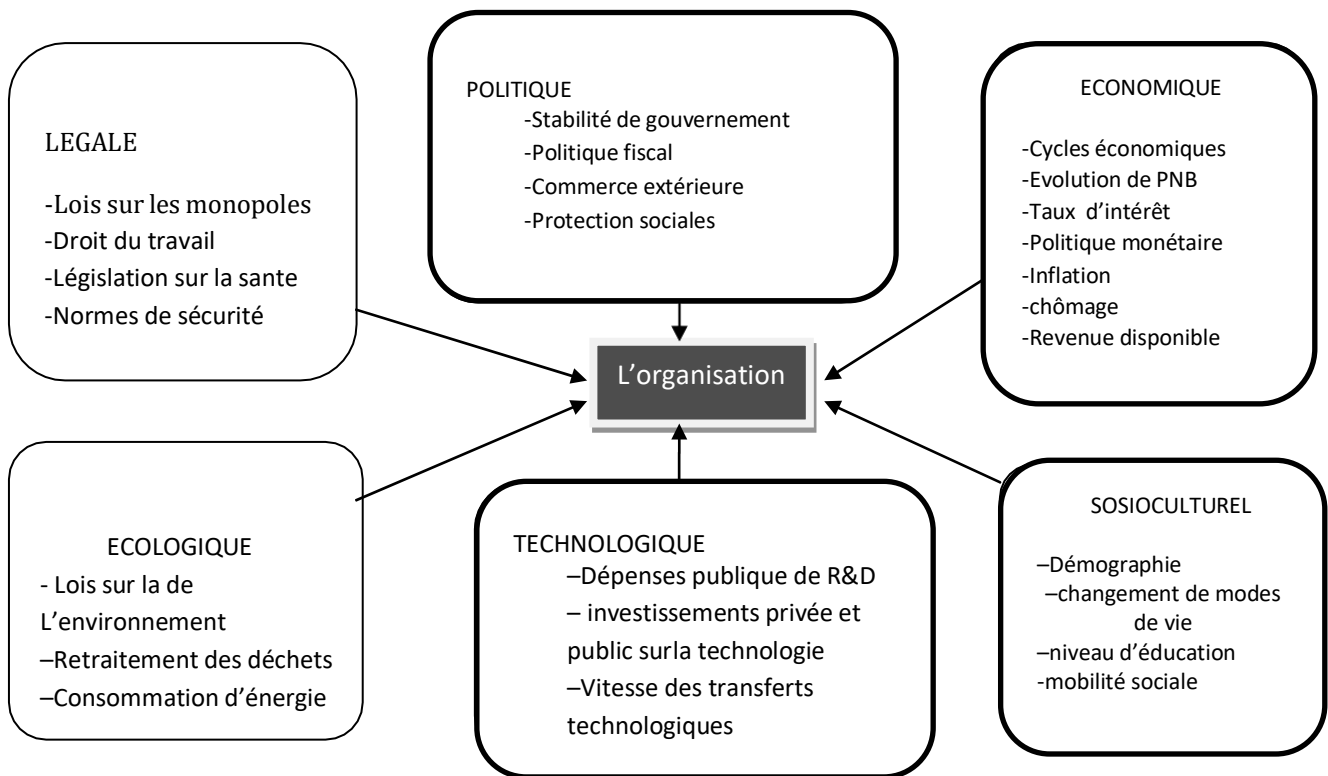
LEGALE

-Lois sur les monopoles
-Droit du travail
-Législation sur la sante
-Normes de sécurité

POLITIQUE
-Stabilité de gouvernement
-Politique fiscal
-Commerce extérieure
-Protection sociales

ECONOMIQUE

-Cycles économiques
-Evolution de PNB
-Taux d'intérêt
-Politique monétaire
-Inflation
-chômage
-Revenue disponible

L'organisation

ECOLOGIQUE
- Lois sur la de L'environnement
–Retraitement des déchets
–Consommation d'énergie

TECHNOLOGIQUE
–Dépenses publique de R&D
– investissements privée et public surla technologie
–Vitesse des transferts technologiques

SOSIOCULTUREL

–Démographie
–changement de modes de vie
–niveau d'éducation
-mobilité sociale